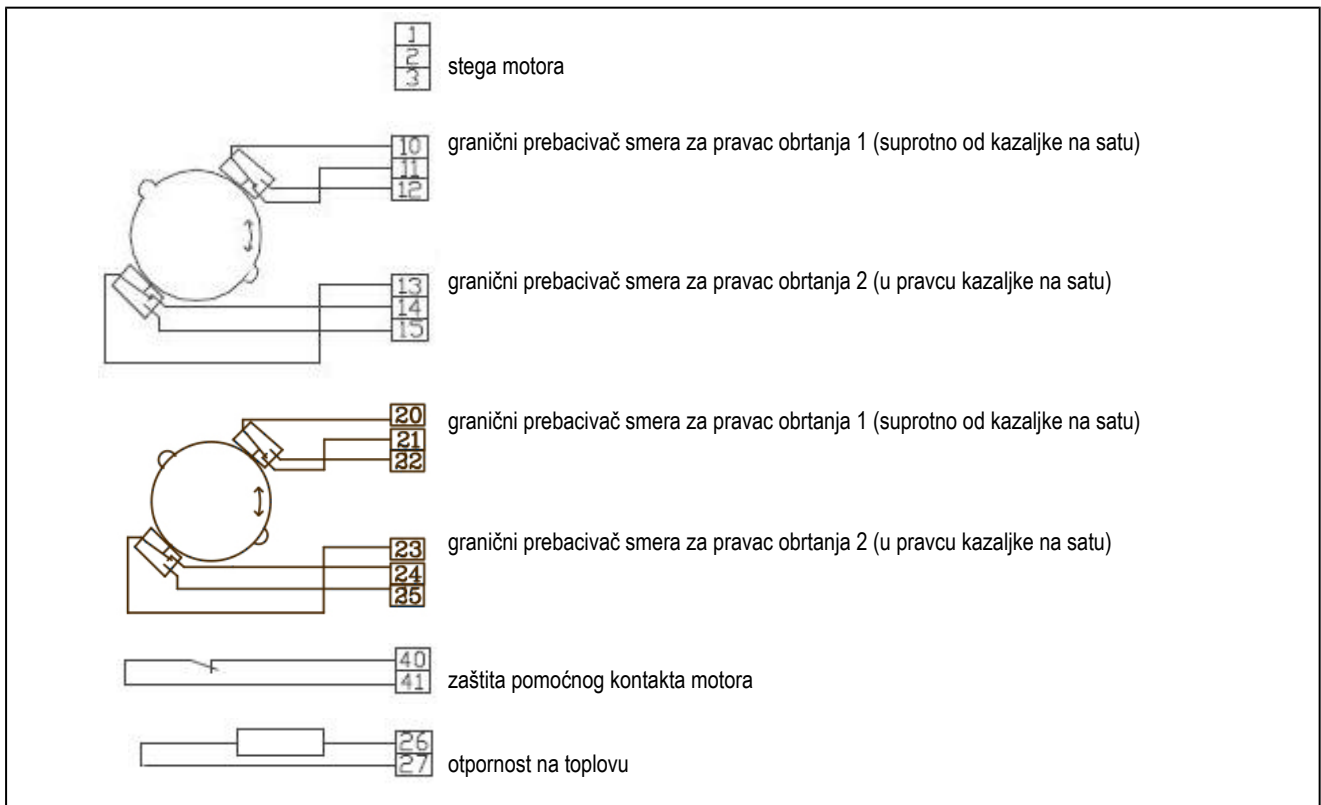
1
2
3
stega motora

10
11
12
granični prebacivač smera za pravac obrtanja 1 (suprotno od kazaljke na satu)

13
14
15
granični prebacivač smera za pravac obrtanja 2 (u pravcu kazaljke na satu)

20
21
22
granični prebacivač smera za pravac obrtanja 1 (suprotno od kazaljke na satu)

23
24
25
granični prebacivač smera za pravac obrtanja 2 (u pravcu kazaljke na satu)

40
41
zaštita pomoćnog kontakta motora

26
27
otpornost na toplovu